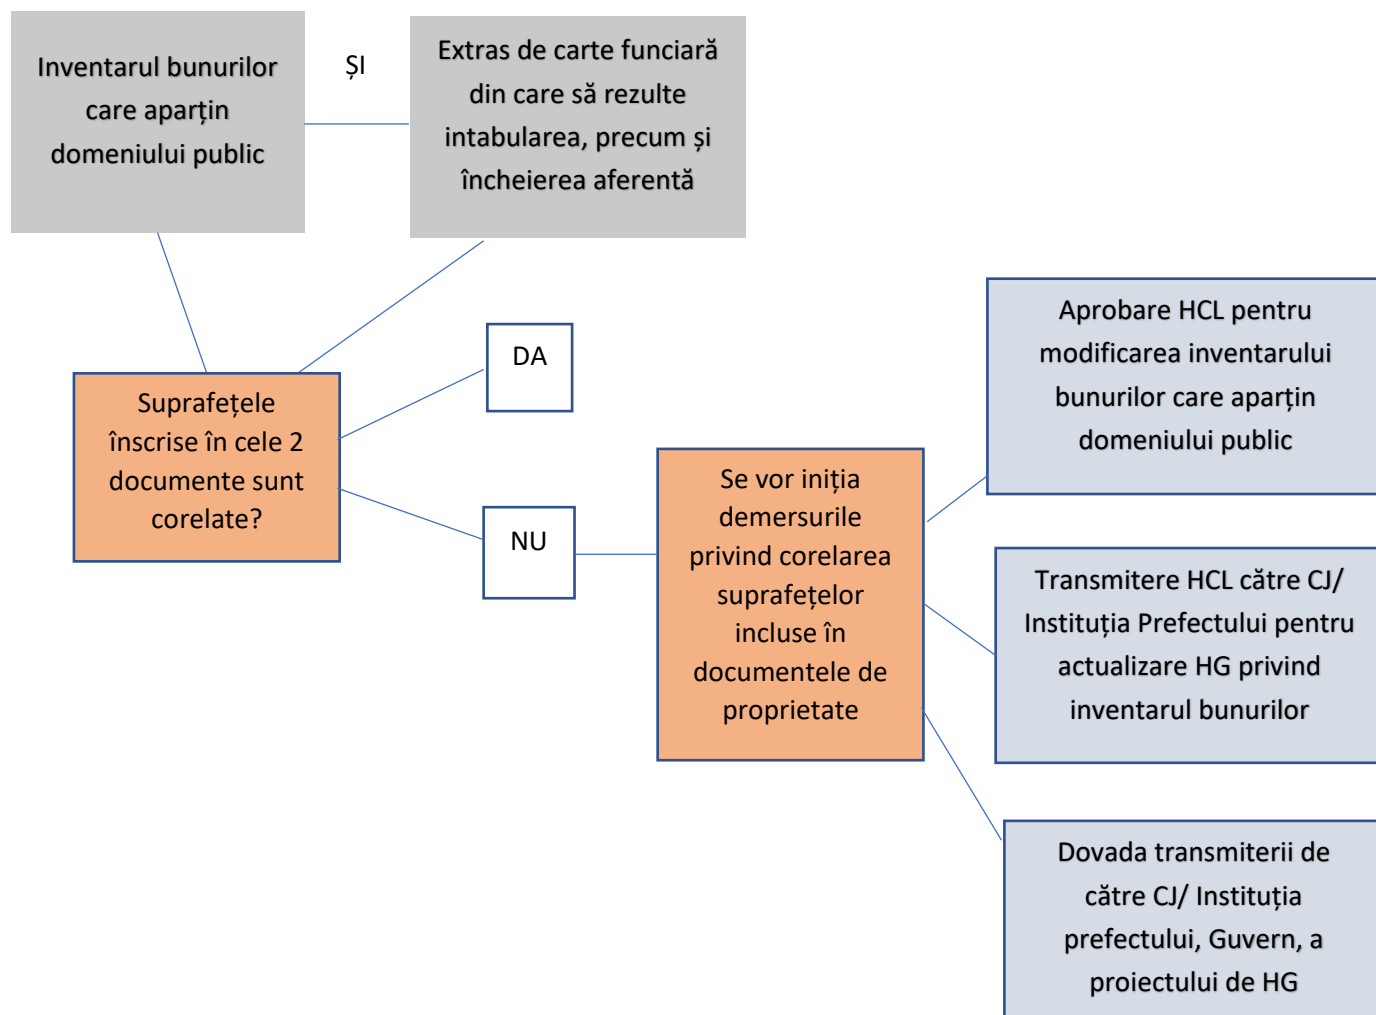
Inventarul bunurilor care aparţin domeniului public

ŞI

Extras de carte funciară din care să rezulte intabularea, precum și încheierea aferentă

Suprafețele înscrise în cele 2 documente sunt corelate?

DA

NU

Se vor iniția demersurile privind corelarea suprafețelor incluse în documentele de proprietate

Aprobare HCL pentru modificarea inventarului bunurilor care aparţin domeniului public

Transmitere HCL către CJ/ Instituția Prefectului pentru actualizare HG privind inventarul bunurilor

Dovada transmiterii de către CJ/ Instituția prefectului, Guvern, a proiectului de HG